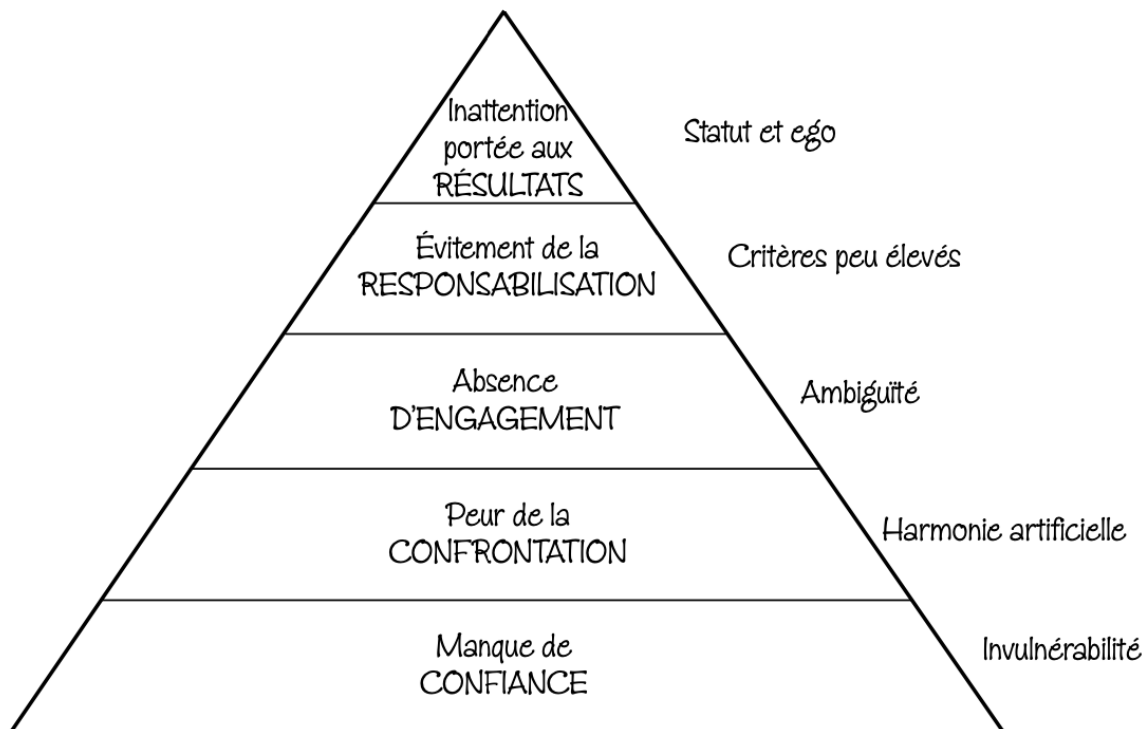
Inattention portée aux RÉSULTATS

Statut et ego

Évitement de la RESPONSABILISATION

Critères peu elevés

Absence D'ENGAGEMENT

Ambiguïté

Peur de la CONFRONTATION

Harmonie artificielle

Manque de CONFIANCE

Invulnérabilité